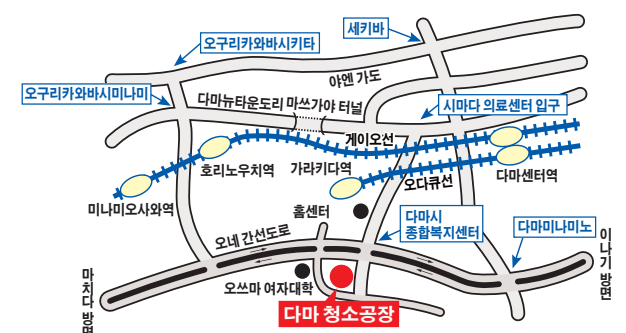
세키바
오구리카와바시키타
아엔 가도
오구리카와바시미나미
다마뉴타운도리 마쓰가야 터널
시마다 의료센터 입구
게이오선
가라키다역
호리노우치역
오다큐선
다마센터역
미나미오사와역
홈센터
다마시 종합복지센터
다마미나미노
오네 간선도로
이나기 방면
마치다 방면
오쓰마 여자대학
다마 청소공장